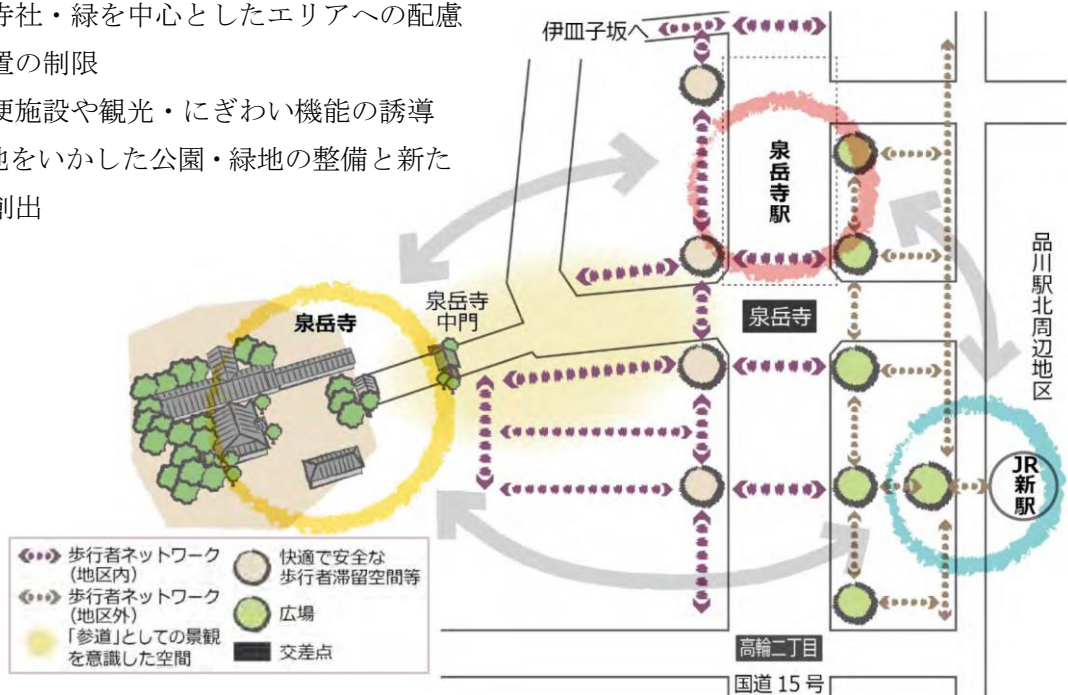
寺社・緑を中心としたエリアへの配慮
置の制限
便施設や観光・にぎわい機能の誘導
地をいかした公園・緑地の整備と新た
創出

伊皿子坂へ

泉岳寺駅

品川駅北周辺地区

泉岳寺

泉岳寺中門

泉岳寺

JR新駅

歩行者ネットワーク（地区内）
歩行者ネットワーク（地区外）
「参道」としての景観を意識した空間
快適で安全な歩行者滞留空間等
広場
交差点

高輪二丁目

国道15号